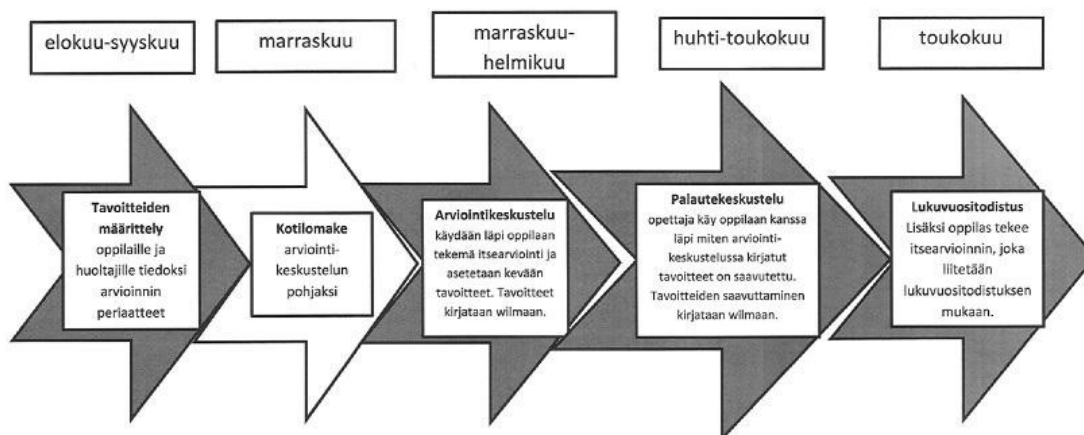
elokuu-syyskuu

marraskuu

marraskuu-helmikuu

huhti-toukokuu

toukokuu

**Tavoitteiden määrittely** oppilaille ja huoltajille tiedoksi arvioinnin periaatteet

**Kotilomake** arviointikeskustelun pohjaksi

**Arviointikeskustelu** käydään läpi oppilaan tekemä itsearviointi ja asetetaan kevään tavoitteet. Tavoitteet kirjataan wilmaan.

**Palautekeskustelu** opettaja käy oppilaan kanssa läpi miten arviointikeskustelussa kirjatut tavoitteet on saavutettu. Tavoitteiden saavuttaminen kirjataan wilmaan.

**Lukuvuositodistus** Lisäksi oppilas tekee itsearvioinnin, joka liitetään lukuvuositodistuksen mukaan.